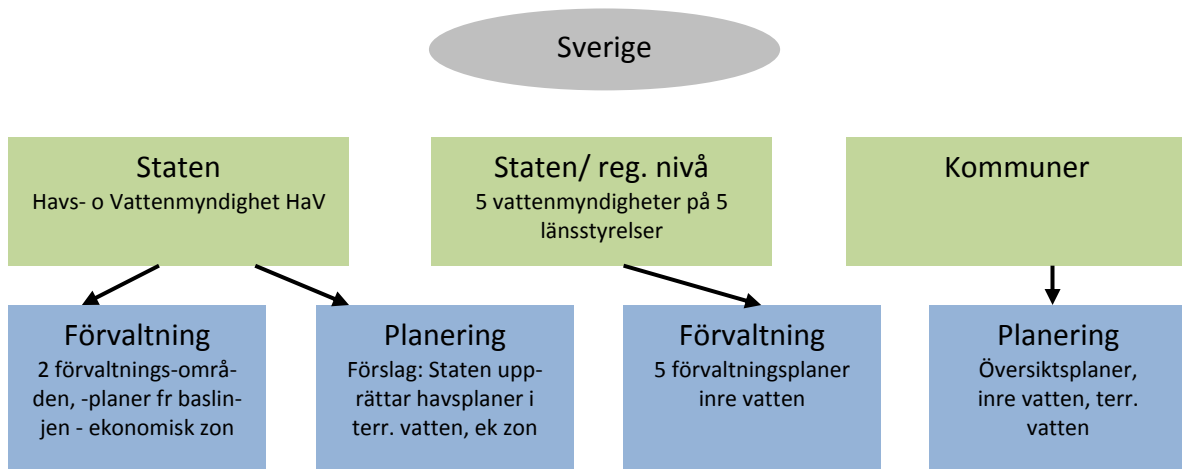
Sverige

Staten
Havs- o Vattenmyndighet HaV

Staten/ reg. nivå
5 vattenmyndigheter på 5 länsstyrelser

Kommuner

Förvaltning
2 förvaltnings-områden, -planer fr baslinjen - ekonomisk zon

Planering
Förslag: Staten upprättar havsplaner i terr. vatten, ek zon

Förvaltning
5 förvaltningsplaner inre vatten

Planering
Översiktsplaner, inre vatten, terr. vatten